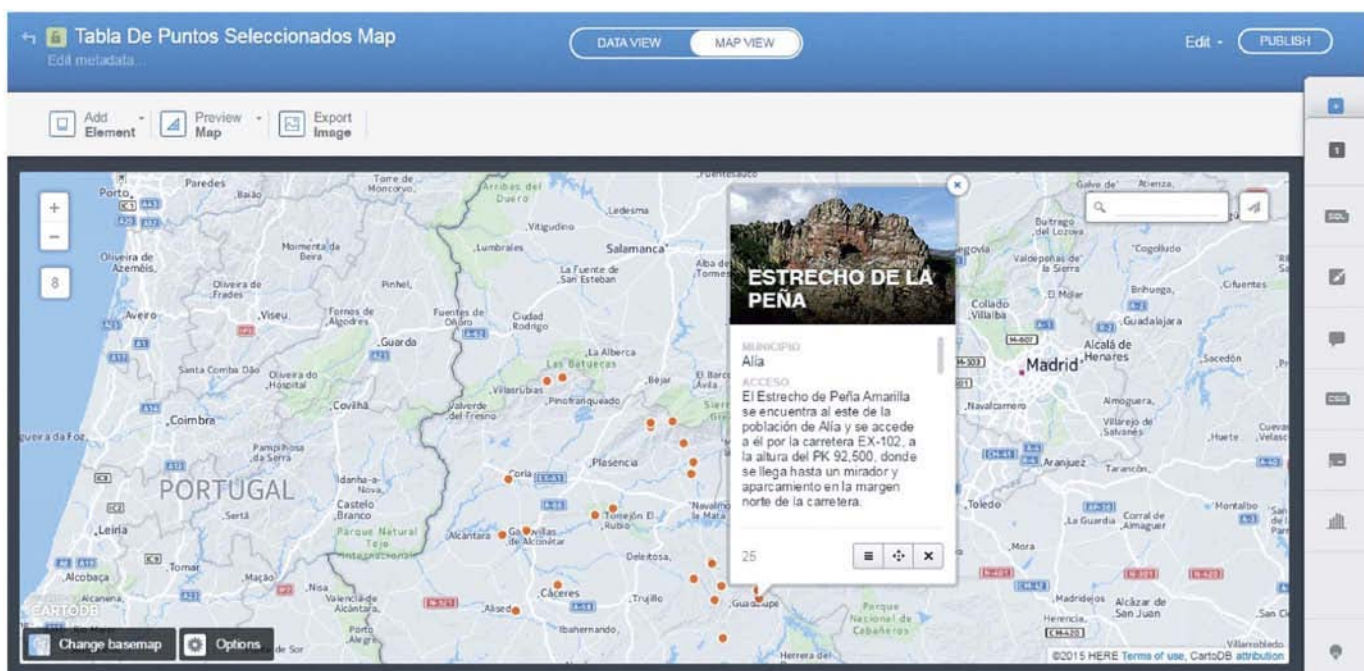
Tabla De Puntos Seleccionados Map
Edit metadata...

DATA VIEW
MAP VIEW

Edit
PUBLISH

Add Element
Preview Map
Export Image

+
−
8

ESTRECHO DE LA PEÑA

MUNICIPIO
Alía
ACCESO
El Estrecho de Peña Amarilla se encuentra al este de la población de Alía y se accede a él por la carretera EX-102, a la altura del PK 92,500, donde se llega hasta un mirador y aparcamiento en la margen norte de la carretera.

25

Porto
Paredes
Baião
Torre de Moncorvo
Arribes del Duero
Vitigudino
Ledesma
Salamanca
Lumbrales
Moimenta da Beira
Oliveira de Azeméis
Oliveira de Frades
Pinhel
La Fuente de San Esteban
Alba de Tormes
Aveiro
Viseu
Fornos de Algodres
Fuentes de Oñoro
Ciudad Rodrigo
Guarda
La Alberca
Las Batuecas
Santa Comba Dão
Oliveira do Hospital
Béjar
El Barco de Ávila
Villasrubias
Pinofranqueado
Coimbra
Covilhã
Valverde del Fresno
Pampilhosa da Serra
Plasencia
Coria
Idanha-a-Nova
PORTUGAL
Castelo Branco
Sertã
Leiria
Parque Natural Tejo Internacional
Alcántara
Garrovillas de Alconétar
Torrejón El Rubio
Navalmoral de la Mata
Deleitosa
Tomar
Alcobaça
Mação
Nisa
Valencia de Alcántara
Cáceres
Trujillo
Aliseda
Guadalupe
Portalegre
Ibahernando
Herrera del
Galve de
Atienza
Buitrago del Lozoya
Cogolludo
Segovia
Valdepeñas de la Sierra
Brihuega
Cifuentes
El Molar
Collado Villalba
Guadalajara
Alcalá de Henares
Madrid
Sacedón
Navalcarnero
Almoguera
Villarejo de Salvanés
Huete
Aranjuez
Tarancón
Toledo
Montalbo
La Guardia
Corral de Almaguer
Mora
Madridejos
Alcázar de San Juan
Herencia
Parque Nacional de Cabañeros
Villarrobledo
Figueira da Foz
CARTODB

Change basemap
Options

©2015 HERE Terms of use, CartoDB attribution